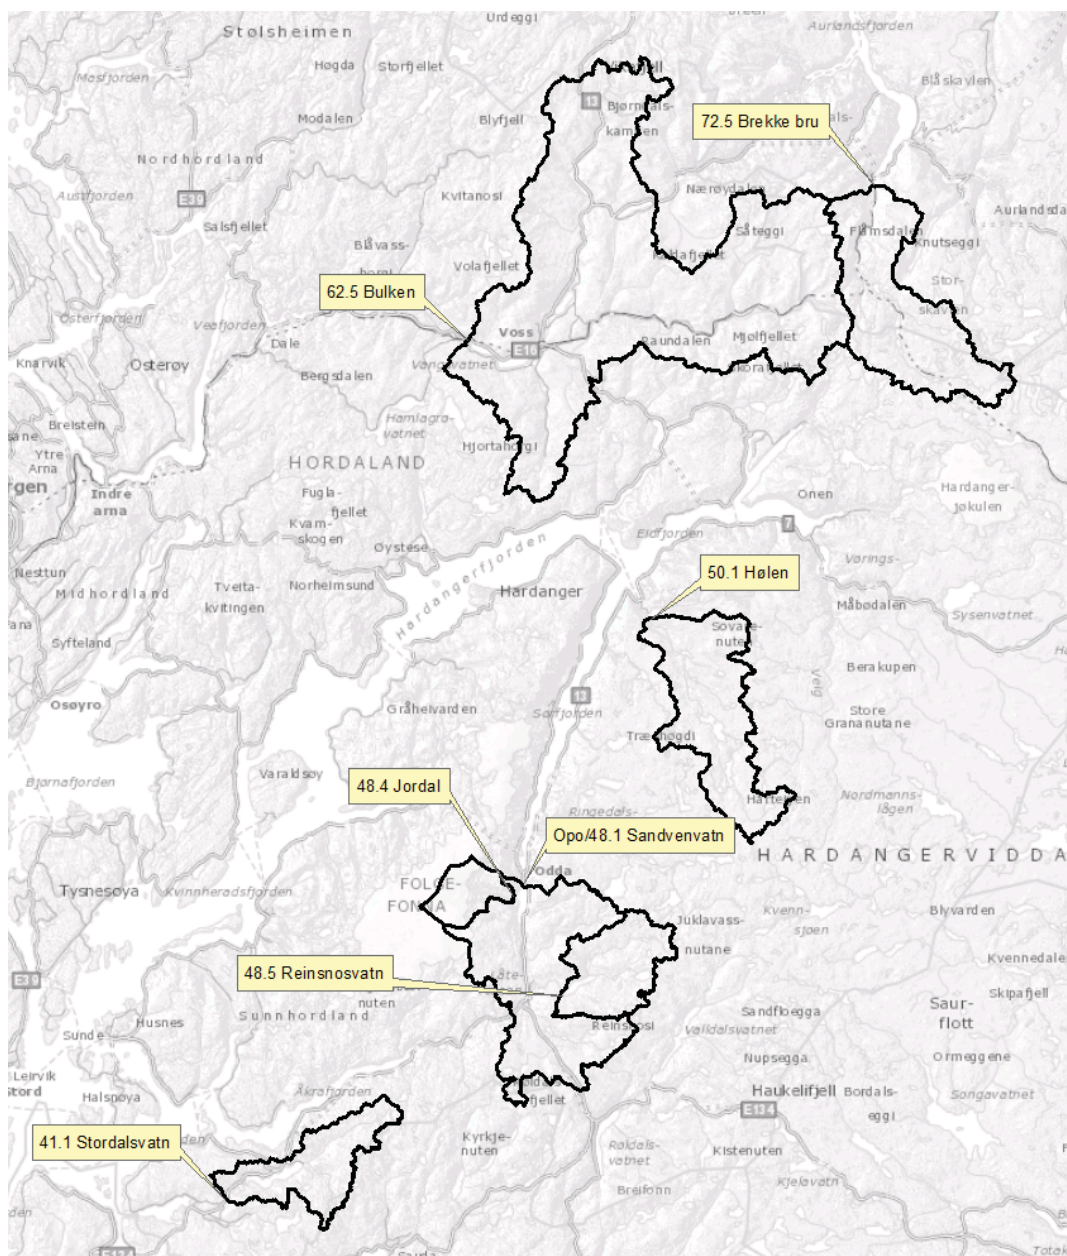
Urdeggi
Aurlandsfjorden
Stølsheimen
Høgda
Storfjellet
Masfjorden
Blåskaylen
Bjørnestals-kamben
72.5 Brekke bru
Modalen
Blyfjell
Nordhordland
Nærøydalen
Austfjorden
E39
Kvitanosi
Aurlandsdal
Salsfjellet
Såteggi
Flåmsdalen
Knutseggi
Blåvass-horgi
Volafjellet
Stor-skavlen
62.5 Bulken
Osterfjorden
Veafjorden
Voss
E16
Dale
Raundalen
Mjølfjellet
Knarvik
Osterøy
Vangsvatnet
Bergsdalen
Hamlagrø-vatnet
Breistein
Hjortanggi
Ytre Arna
HORDALAND
rgen
Indre arna
Onen
Hardanger-jøkulen
Fugla-fjellet
Kvam-skogen
Eidfjorden
7
Øystese
Hardangerfjorden
Nesttun
Vørings-
50.1 Hølen
Midhordland
Tveita-kvitingen
Norheimsund
Hardanger
Måbødalen
Sysenvatnet
Sovare-nuten
Fana
Syfteland
Berakupen
13
Veig
Osøyro
Gråhelvarden
Sørfjorden
Store Grananutane
Træshøgdi
Varaldsøy
Bjørnafjorden
48.4 Jordal
Ringedals-
Hattebern
Nordmanns-lågen
Opo/48.1 Sandvenvatn
HARDANGERVIDDA
Odda
FOLGE-FONNA
Tysnesøya
Kvinnheradsfjorden
Juklavass-nutane
Kvenn-sjøen
Blyvarden
E39
48.5 Reinsnosvatn
Kvennedale
nuten
Skipafjell
Saur-flott
Husnes
Sunnhordland
Sandfloegga
Sunde
Reinsnosi
Valldalsvatnet
Nupsegga
Ormeggene
Leirvik
Stord
Haukelifjell
Bordals-eggi
Halsnøya
Åkrafjorden
Songavatnet
E134
fjellet
41.1 Stordalsvatn
Kyrkje-nuten
Røldals-vatnet
Kistenuten
Kjelavatn
Breifonn
Sauda
Total